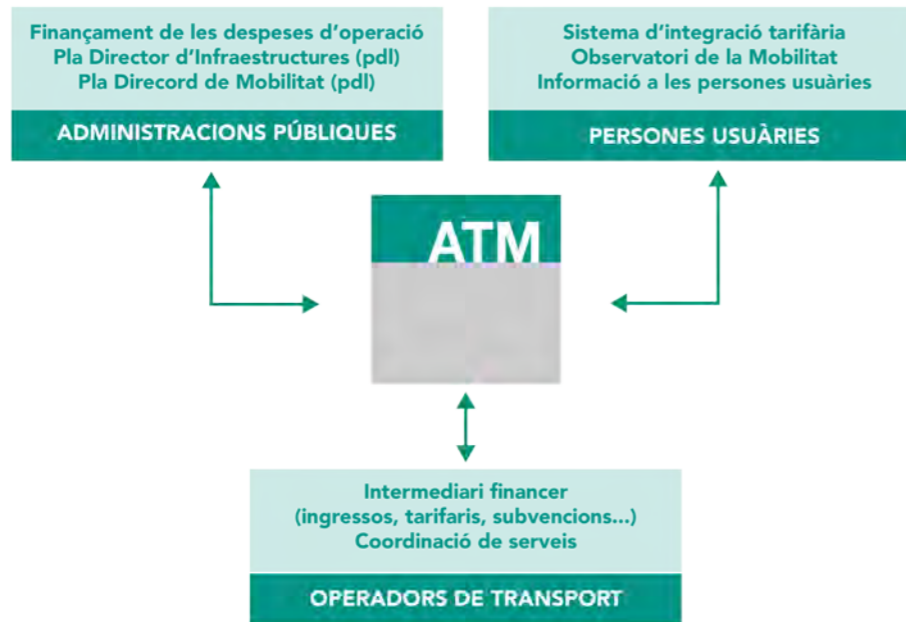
Finançament de les despeses d'operació
Pla Director d'Infraestructures (pdl)
Pla Direcord de Mobilitat (pdl)

ADMINISTRACIONS PÚBLIQUES

Sistema d'integració tarifària
Observatori de la Mobilitat
Informació a les persones usuàries

PERSONES USUÀRIES

ATM

Intermediari financer
(ingressos, tarifaris, subvencions...)
Coordinació de serveis

OPERADORS DE TRANSPORT